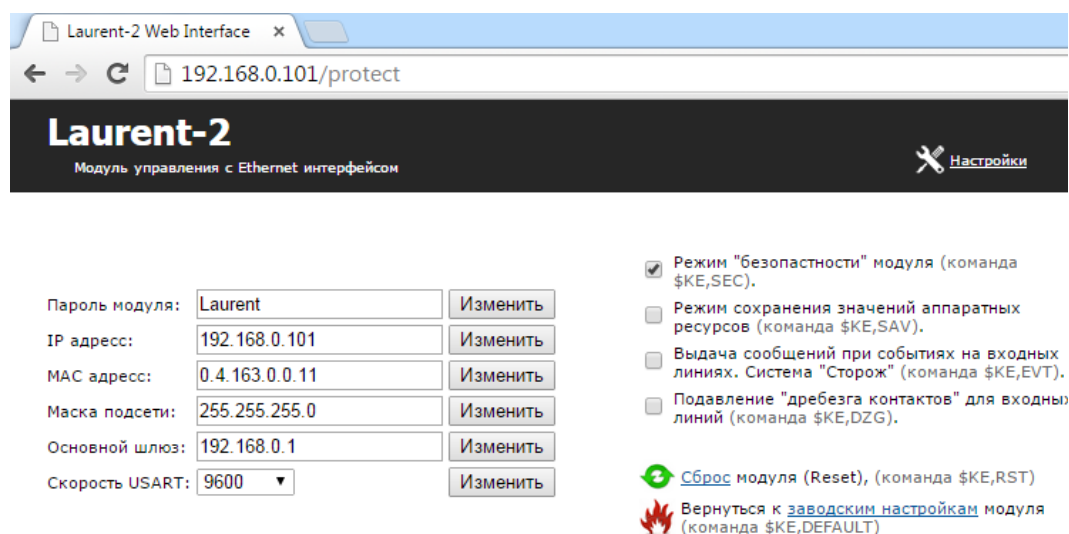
Laurent-2 Web Interface ×

192.168.0.101/protect

Laurent-2
Модуль управления с Ethernet интерфейсом

Настройки

| | | |
|---|---|---|
| Пароль модуля: | Laurent | Изменить |
| IP адресс: | 192.168.0.101 | Изменить |
| MAC адресс: | 0.4.163.0.0.11 | Изменить |
| Маска подсети: | 255.255.255.0 | Изменить |
| Основной шлюз: | 192.168.0.1 | Изменить |
| Скорость USART: | 9600 ▼ | Изменить |

Режим "безопастности" модуля (команда $KE,SEC).

Режим сохранения значений аппаратных ресурсов (команда $KE,SAV).

Выдача сообщений при событиях на входных линиях. Система "Сторож" (команда $KE,EVT).

Подавление "дребезга контактов" для входных линий (команда $KE,DZG).

Сброс модуля (Reset), (команда $KE,RST)

Вернуться к заводским настройкам модуля (команда $KE,DEFAULT)